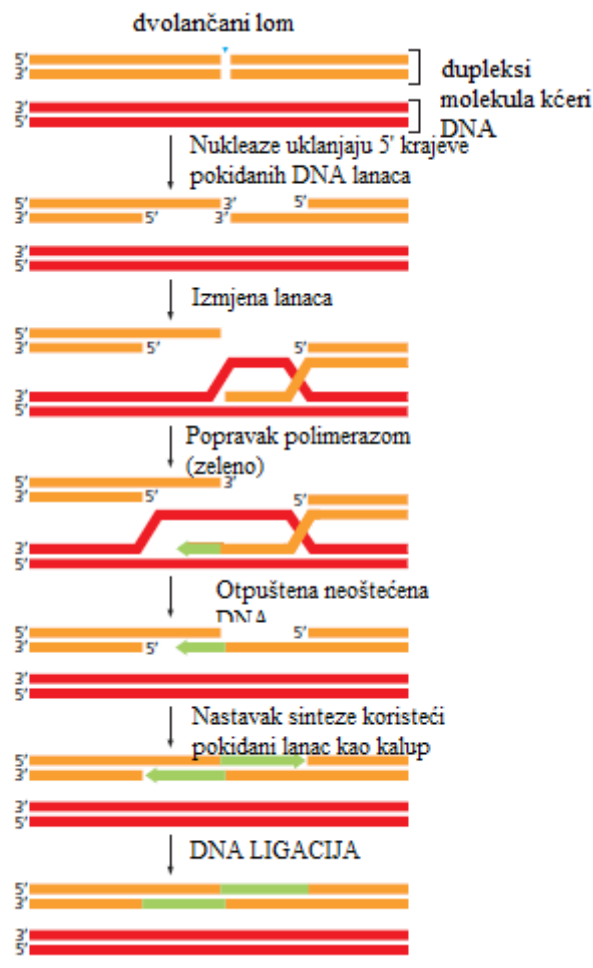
dvolančani lom

5′
3′

3′
5′

dupleksi molekula kćeri DNA

Nukleaze uklanjaju 5′ krajeve pokidanih DNA lanaca

5′ 3′ 5′
3′ 5′ 3′

3′
5′

Izmjena lanaca

5′
3′ 5′
5′
3′
5′

Popravak polimerazom (zeleno)

5′ 3′
3′ 5′
5′
3′
5′

Otpuštena neoštećena DNA

5′ 5′
3′ 5′

3′
5′

Nastavak sinteze koristeći pokidani lanac kao kalup

5′
3′

3′
5′

DNA LIGACIJA

5′
3′

3′
5′